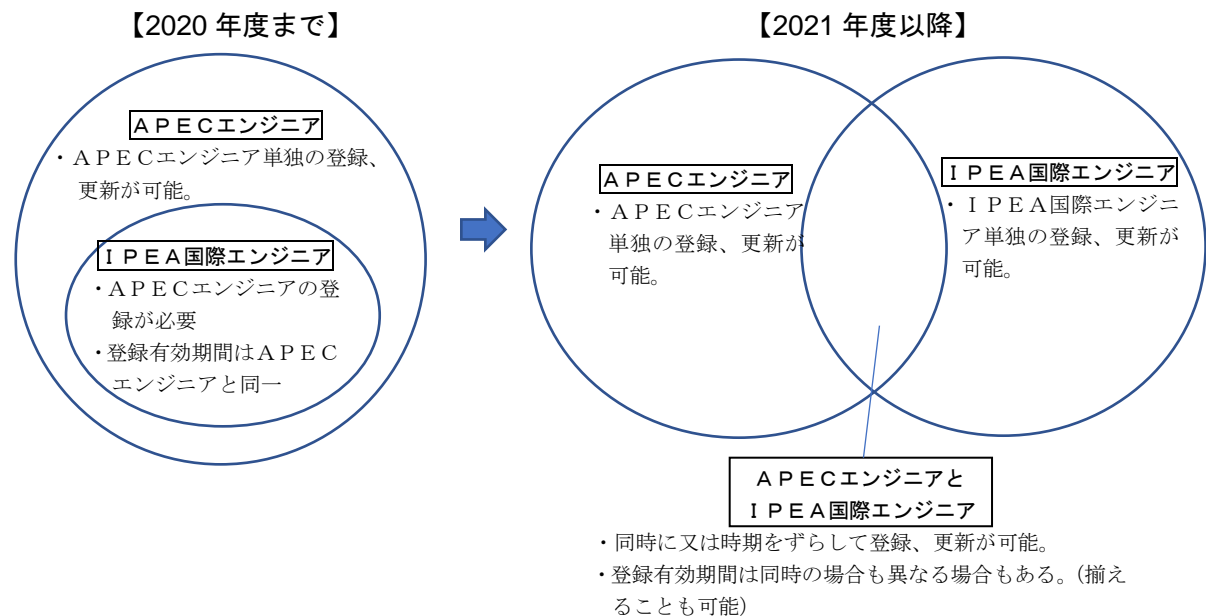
【2020 年度まで】

ＡＰＥＣエンジニア
・ＡＰＥＣエンジニア単独の登録、更新が可能。

ＩＰＥＡ国際エンジニア
・ＡＰＥＣエンジニアの登録が必要
・登録有効期間はＡＰＥＣエンジニアと同一

【2021 年度以降】

ＡＰＥＣエンジニア
・ＡＰＥＣエンジニア単独の登録、更新が可能。

ＩＰＥＡ国際エンジニア
・ＩＰＥＡ国際エンジニア単独の登録、更新が可能。

ＡＰＥＣエンジニアと
ＩＰＥＡ国際エンジニア
・同時に又は時期をずらして登録、更新が可能。
・登録有効期間は同時の場合も異なる場合もある。(揃えることも可能)